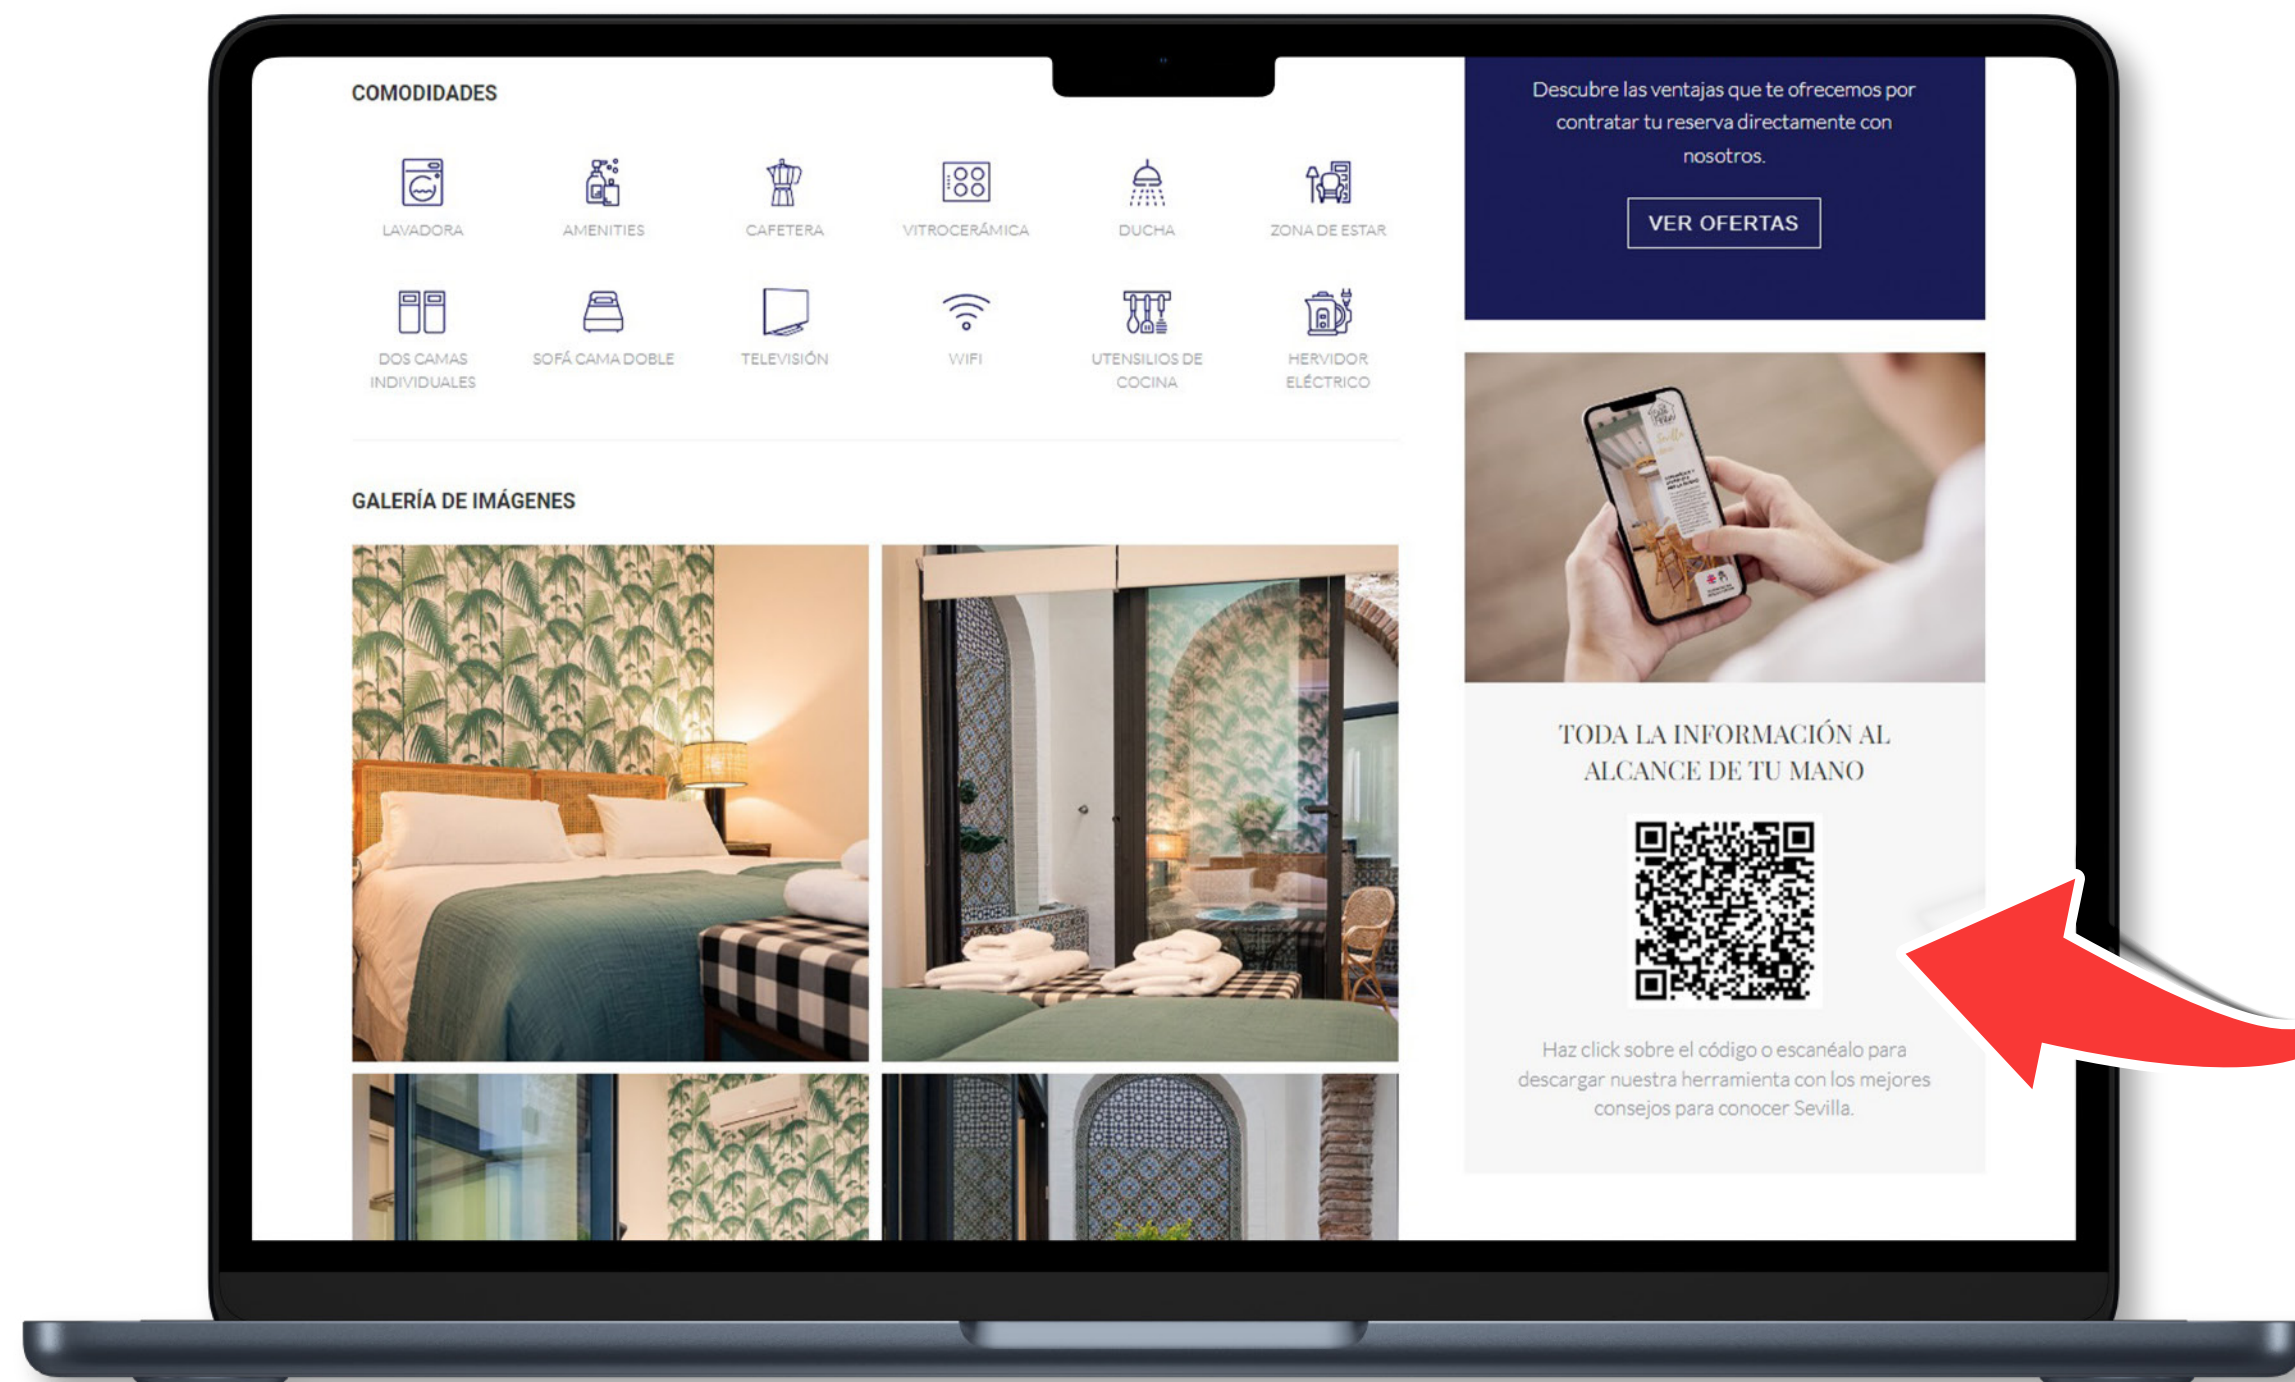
COMODIDADES

LAVADORA
AMENITIES
CAFETERA
VITROCERÁMICA
DUCHA
ZONA DE ESTAR
DOS CAMAS INDIVIDUALES
SOFÁ CAMA DOBLE
TELEVISIÓN
WIFI
UTENSILIOS DE COCINA
HERVIDOR ELÉCTRICO

GALERÍA DE IMÁGENES

Descubre las ventajas que te ofrecemos por contratar tu reserva directamente con nosotros.

VER OFERTAS

TODA LA INFORMACIÓN AL ALCANCE DE TU MANO

Haz click sobre el código o escanéalo para descargar nuestra herramienta con los mejores consejos para conocer Sevilla.